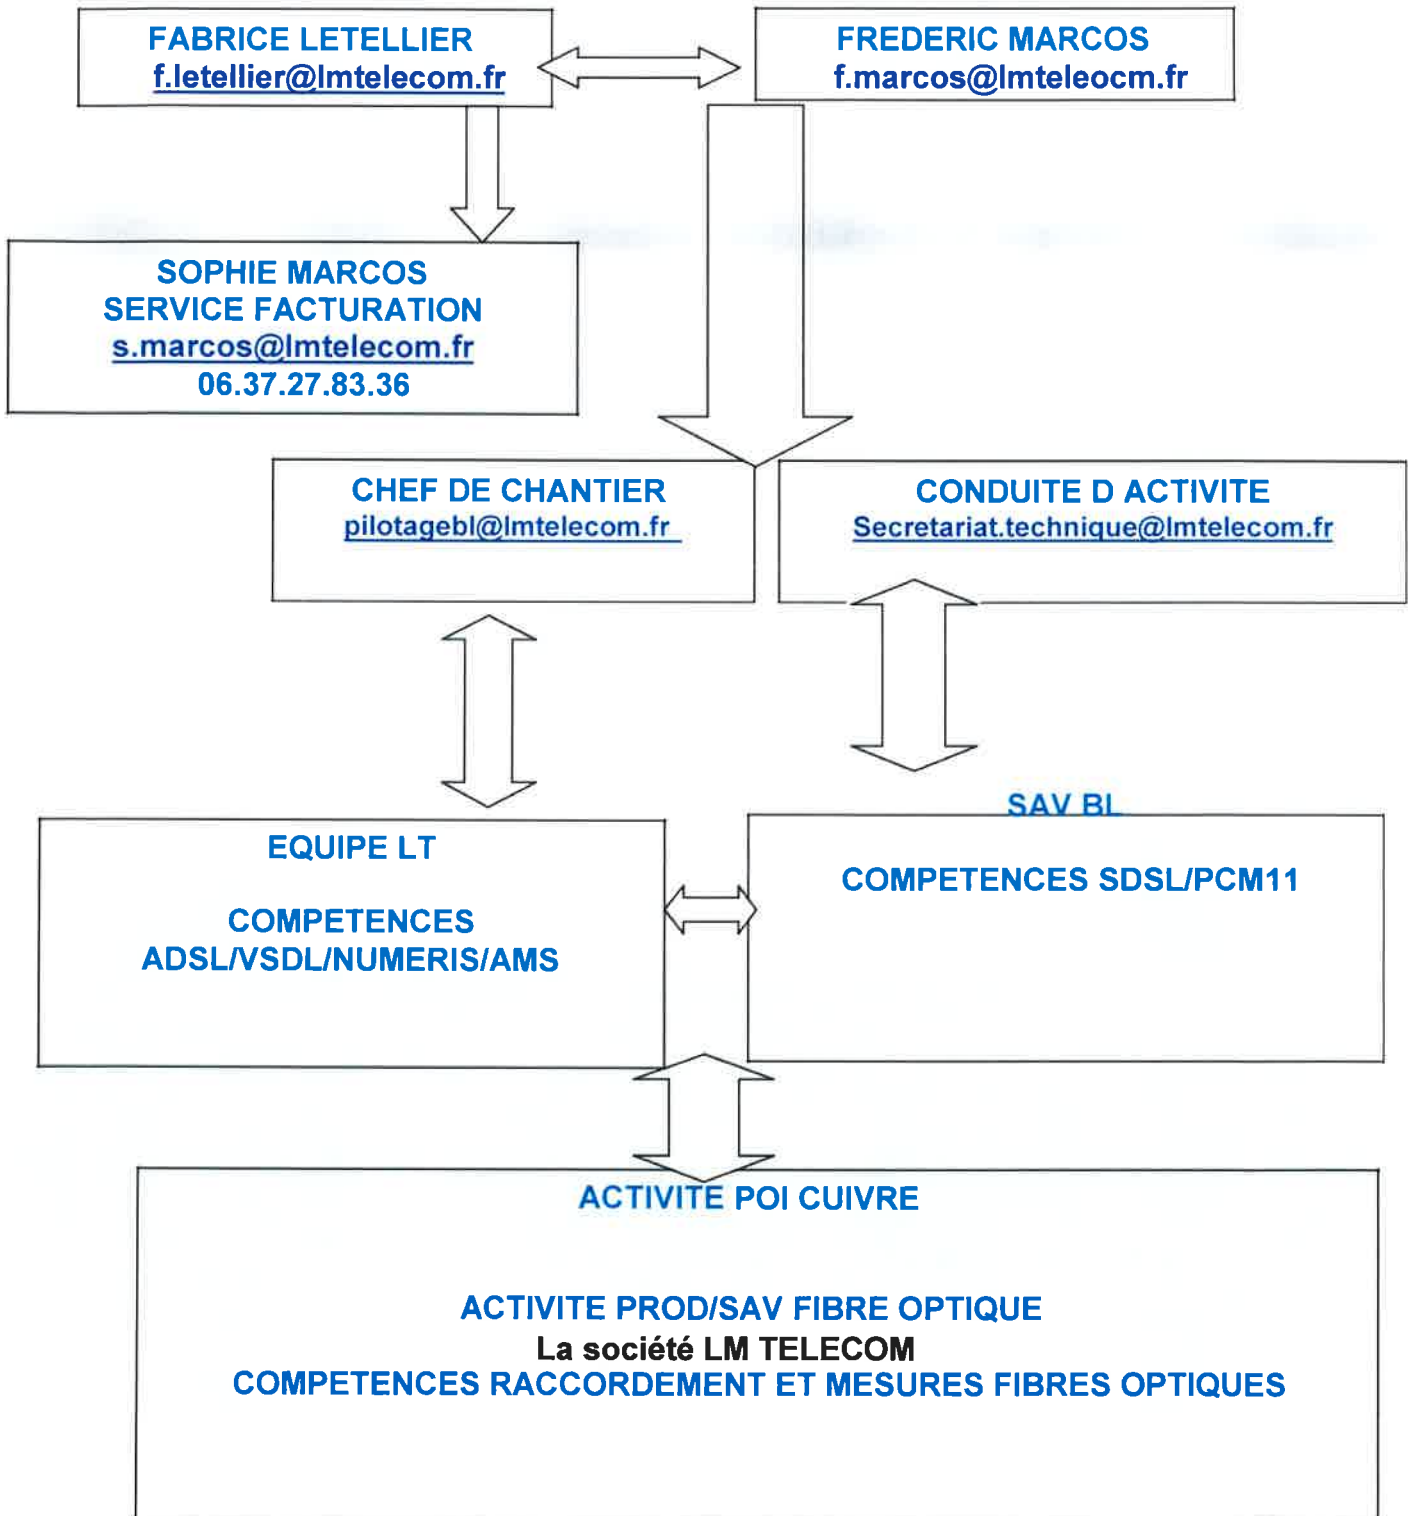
FABRICE LETELLIER
f.letellier@lmtelecom.fr

FREDERIC MARCOS
f.marcos@lmteleocm.fr

SOPHIE MARCOS
SERVICE FACTURATION
s.marcos@lmtelecom.fr
06.37.27.83.36

CHEF DE CHANTIER
pilotagebl@lmtelecom.fr

CONDUITE D ACTIVITE
Secretariat.technique@lmtelecom.fr

EQUIPE LT

COMPETENCES
ADSL/VSDL/NUMERIS/AMS

SAV BL

COMPETENCES SDSL/PCM11

ACTIVITE POI CUIVRE

ACTIVITE PROD/SAV FIBRE OPTIQUE
La société LM TELECOM
COMPETENCES RACCORDEMENT ET MESURES FIBRES OPTIQUES